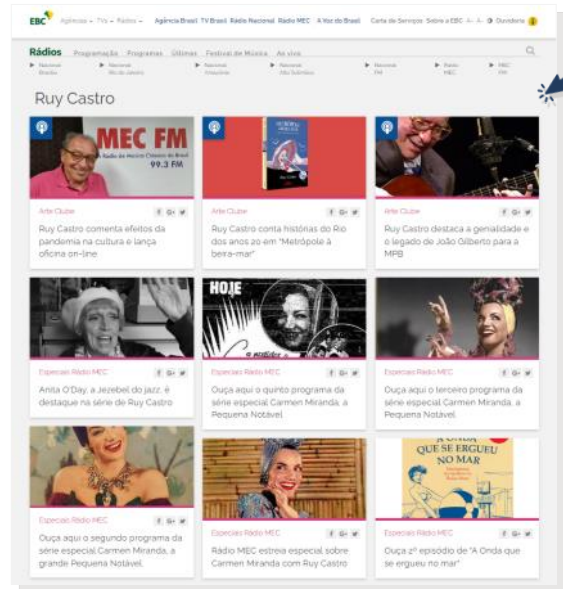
EBC Agências TVs Rádios Agência Brasil TV Brasil Rádio Nacional Rádio MEC A Voz do Brasil Carta de Serviços Sobre a EBC A- A+ Ouvidoria

Rádios Programação Programas Últimas Festival de Música Ao vivo

Nacional Brasília Nacional Rio de Janeiro Nacional Amazônia Nacional Alto Solimões Nacional FM Rádio MEC MEC FM

Ruy Castro

MEC FM
Rádio de Música Clássica do Brasil
99.3 FM

Arte Clube
Ruy Castro comenta efeitos da pandemia na cultura e lança oficina on-line

Arte Clube
Ruy Castro conta histórias do Rio dos anos 20 em "Metrópole à beira-mar"

Arte Clube
Ruy Castro destaca a genialidade e o legado de João Gilberto para a MPB

HOJE

Especiais Rádio MEC
Anita O'Day, a Jezebel do jazz, é destaque na série de Ruy Castro

Especiais Rádio MEC
Ouça aqui o quinto programa da série especial Carmen Miranda, a Pequena Notável

Especiais Rádio MEC
Ouça aqui o terceiro programa da série especial Carmen Miranda, a Pequena Notável

A ONDA QUE SE ERGUEU NO MAR

Especiais Rádio MEC
Ouça aqui o segundo programa da série especial Carmen Miranda, a grande Pequena Notável

Especiais Rádio MEC
Rádio MEC estreia especial sobre Carmen Miranda com Ruy Castro

Especiais Rádio MEC
Ouça 2º episódio de "A Onda que se ergueu no mar"